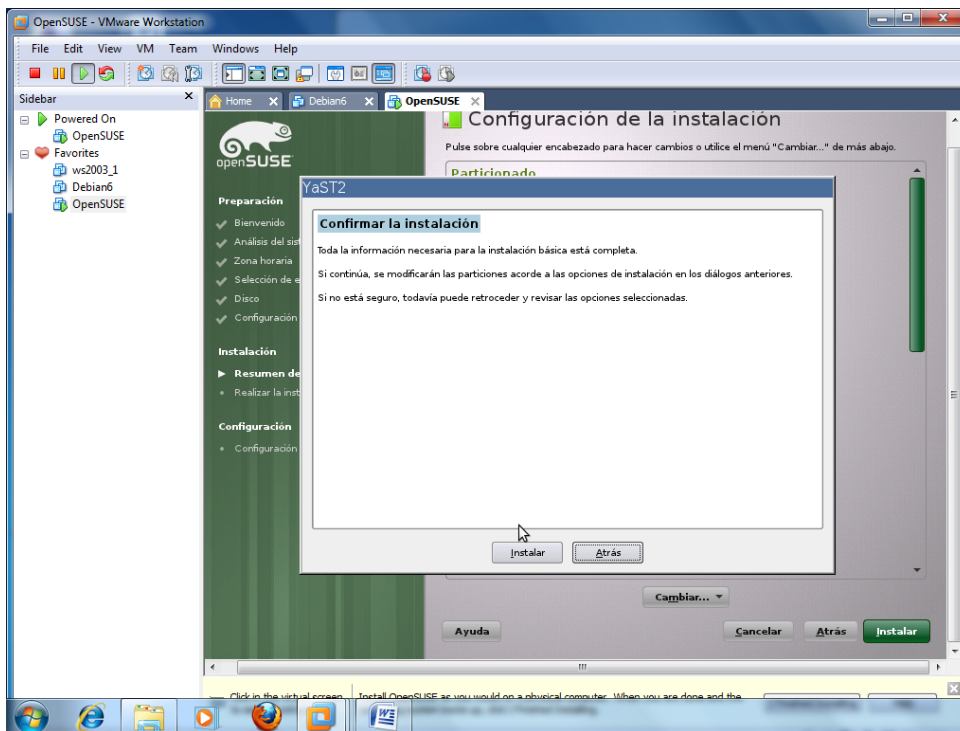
OpenSUSE - VMware Workstation

File Edit View VM Team Windows Help

Sidebar
Powered On
OpenSUSE
Favorites
ws2003_1
Debian6
OpenSUSE

Home
Debian6
OpenSUSE

openSUSE

Preparación
Bienvenido
Análisis del sist
Zona horaria
Selección de e
Disco
Configuración

Instalación
Resumen de
Realizar la inst

Configuración
Configuración

Configuración de la instalación
Pulse sobre cualquier encabezado para hacer cambios o utilice el menú "Cambiar..." de más abajo.
Particionado

YaST2

Confirmar la instalación

Toda la información necesaria para la instalación básica está completa.

Si continúa, se modificarán las particiones acorde a las opciones de instalación en los diálogos anteriores.

Si no está seguro, todavía puede retroceder y revisar las opciones seleccionadas.

Instalar
Atrás

Cambiar...
Ayuda
Cancelar
Atrás
Instalar

Click in the virtual screen
Install OpenSUSE as you would on a physical computer. When you are done and the